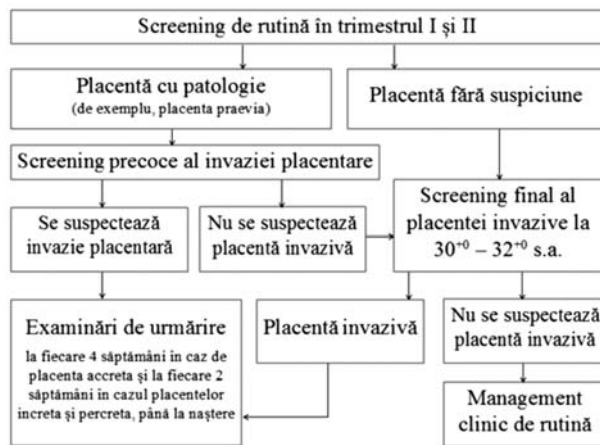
Screening de rutină în trimestrul I și II

Placentă cu patologie
(de exemplu, placenta praevia)

Placentă fără suspiciune

Screening precoce al invaziei placentare

Se suspectează invazie placentară

Nu se suspectează placentă invazivă

Screening final al placentei invazive la $30^{+0} - 32^{+0}$ s.a.

Examinări de urmărire
la fiecare 4 săptămâni în caz de placenta accreta și la fiecare 2 săptămâni în cazul placentelor increta și percreta, până la naștere

Placentă invazivă

Nu se suspectează placentă invazivă

Management clinic de rutină